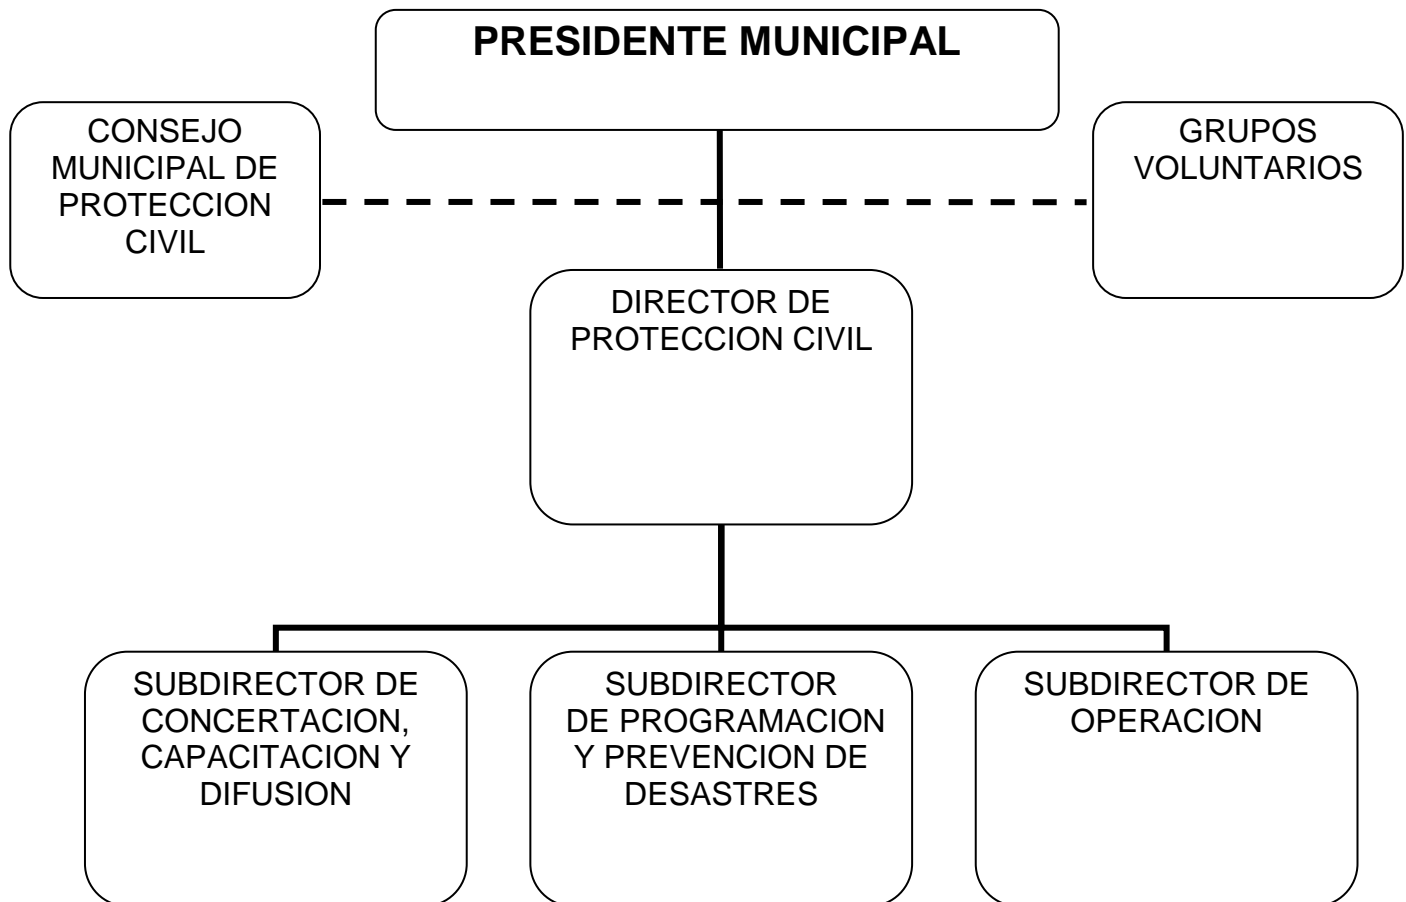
PRESIDENTE MUNICIPAL

CONSEJO MUNICIPAL DE PROTECCION CIVIL

GRUPOS VOLUNTARIOS

DIRECTOR DE PROTECCION CIVIL

SUBDIRECTOR DE CONCERTACION, CAPACITACION Y DIFUSION

SUBDIRECTOR DE PROGRAMACION Y PREVENCION DE DESASTRES

SUBDIRECTOR DE OPERACION